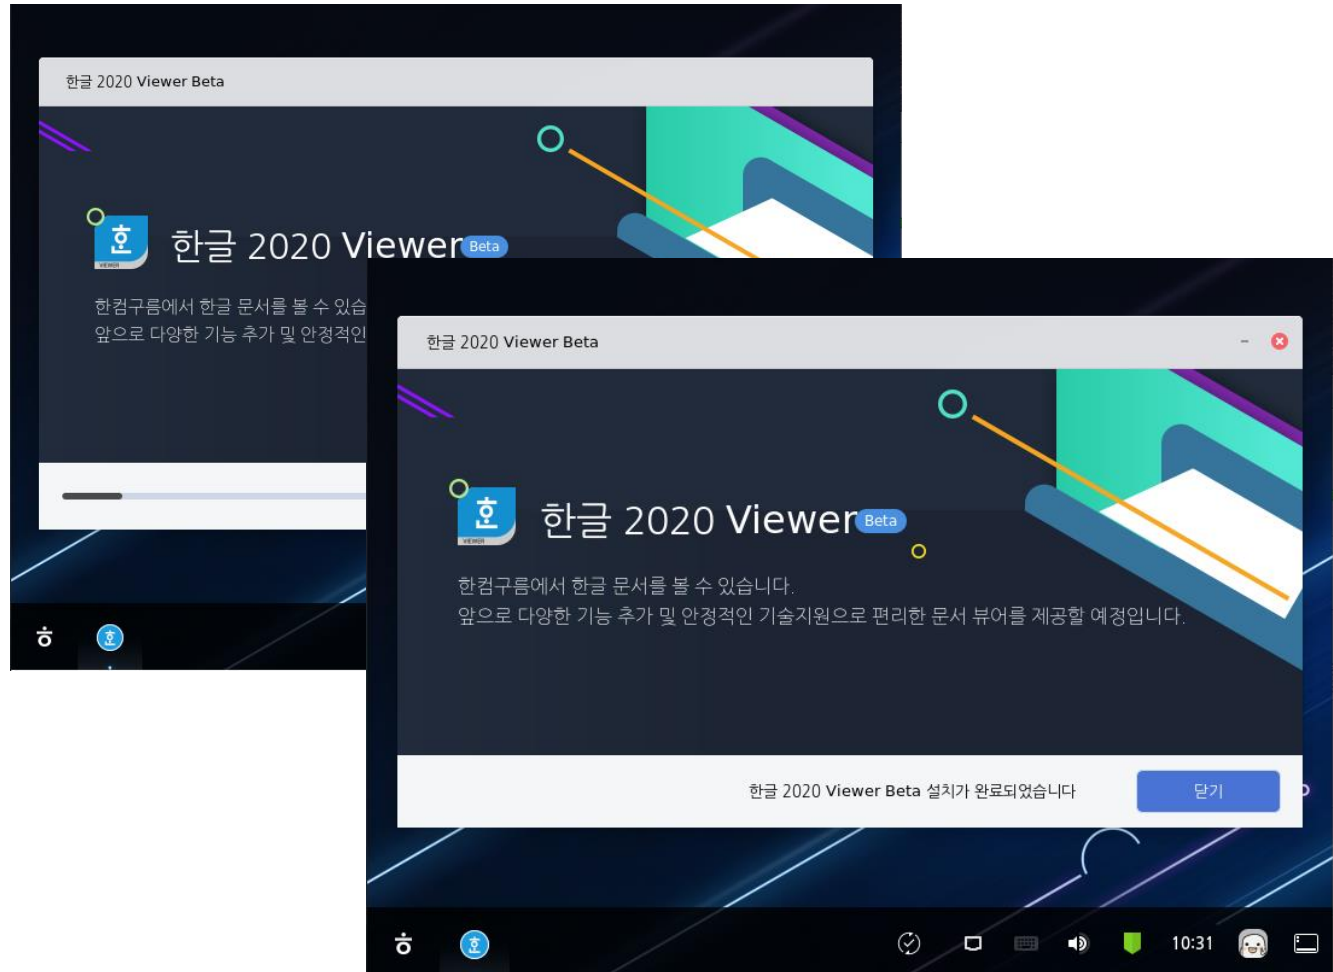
한글 2020 Viewer Beta

한글 2020 Viewer Beta

한컴구름에서 한글 문서를 볼 수 있습

앞으로 다양한 기능 추가 및 안정적인

한글 2020 Viewer Beta

한글 2020 Viewer Beta

한컴구름에서 한글 문서를 볼 수 있습니다.
앞으로 다양한 기능 추가 및 안정적인 기술지원으로 편리한 문서 뷰어를 제공할 예정입니다.

한글 2020 Viewer Beta 설치가 완료되었습니다

닫기

10:31